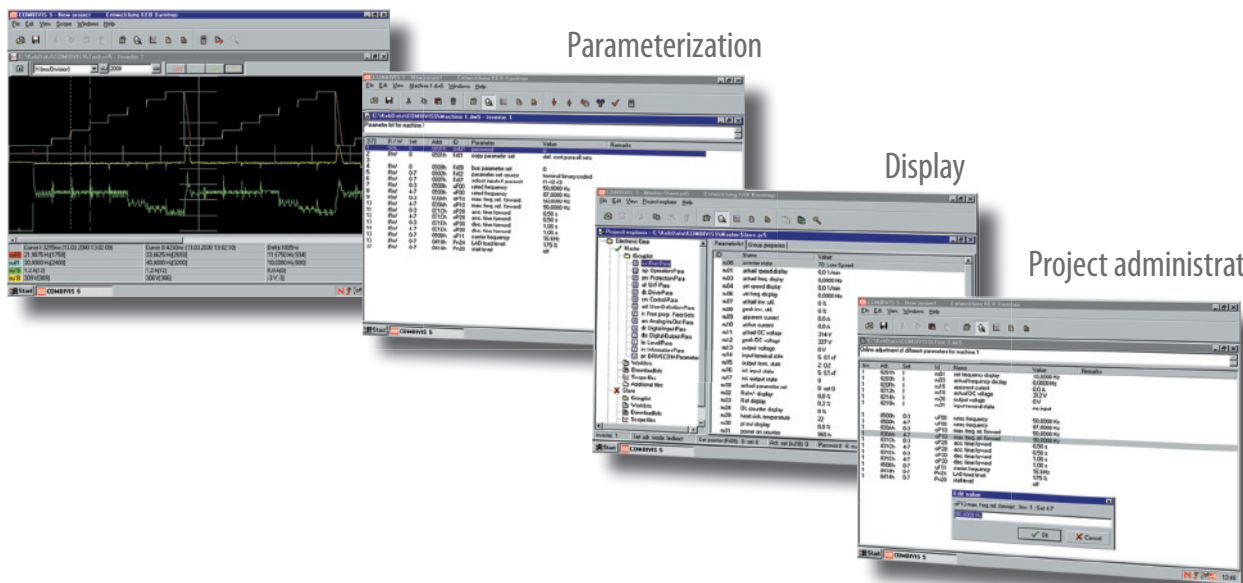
Parameterization

Display

Project administrat

COMBIVIS 5 - New project

Parameter list for machine 1

Project explorer

Online adjustment of different parameters for machine 1

Edit value

Ok

Cancel

Start

COMBIVIS 5